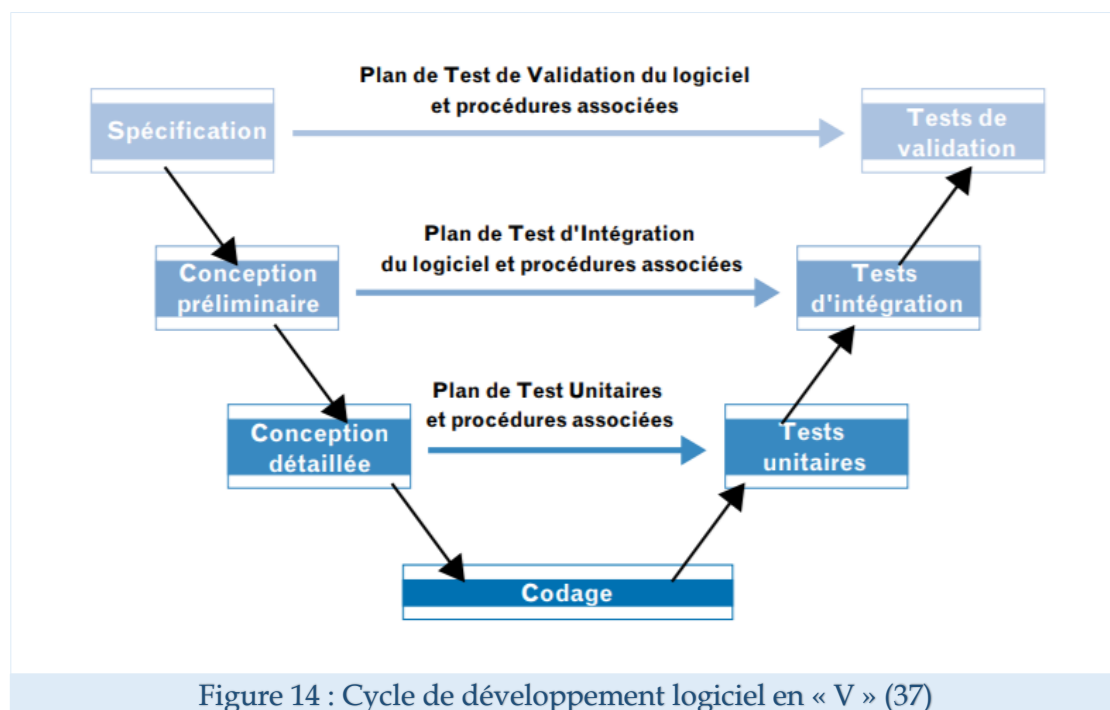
Plan de Test de Validation du logiciel et procédures associées

Spécification

Tests de validation

Plan de Test d'Intégration du logiciel et procédures associées

Conception préliminaire

Tests d'intégration

Plan de Test Unitaires et procédures associées

Conception détaillée

Tests unitaires

Codage

Figure 14 : Cycle de développement logiciel en « V » (37)